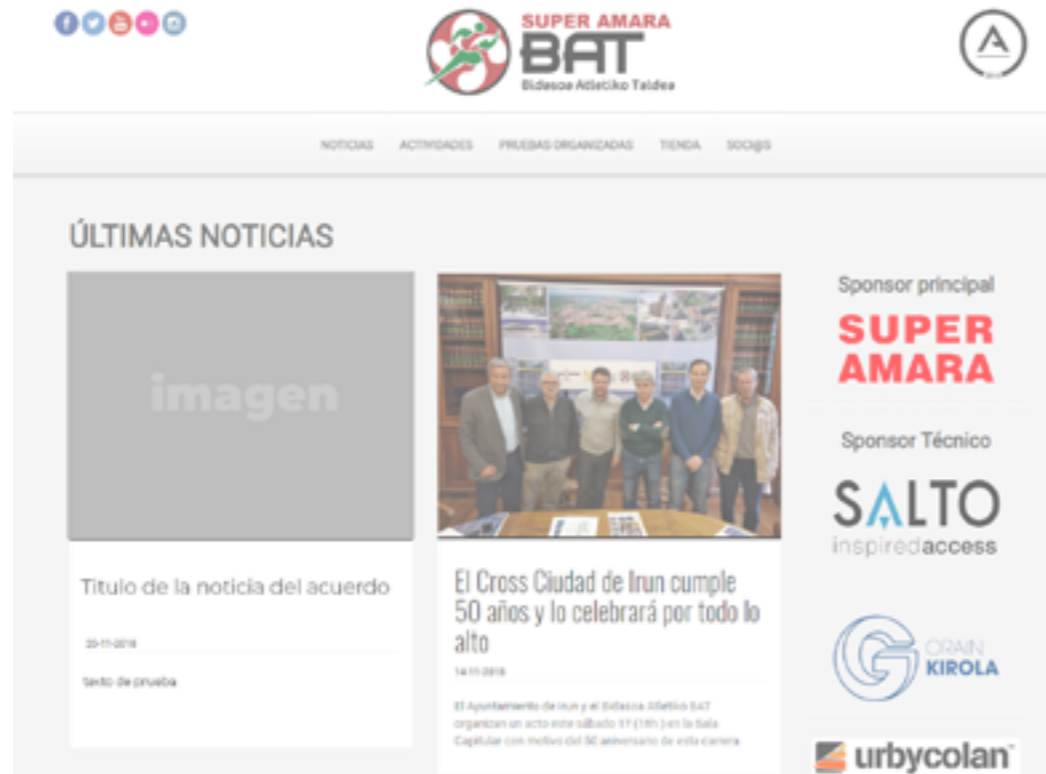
SUPER AMARA
BAT
Bidasoa Atletiko Taldea

NOTICIAS ACTIVIDADES PRUEBAS ORGANIZADAS TIENDA SOCI@S

ÚLTIMAS NOTICIAS

imagen

Titulo de la noticia del acuerdo

20-11-2018

texto de prueba

El Cross Ciudad de Irun cumple 50 años y lo celebrará por todo lo alto

14-11-2018

El Ayuntamiento de Irun y el Bidasoa Atletico BAT organizan un acto este sábado 17 (18h) en la Sala Capitular con motivo del 50 aniversario de esta carrera

Sponsor principal

SUPER AMARA

Sponsor Técnico

SALTO
inspiredaccess

GRAIN KIROLA

urbycolan